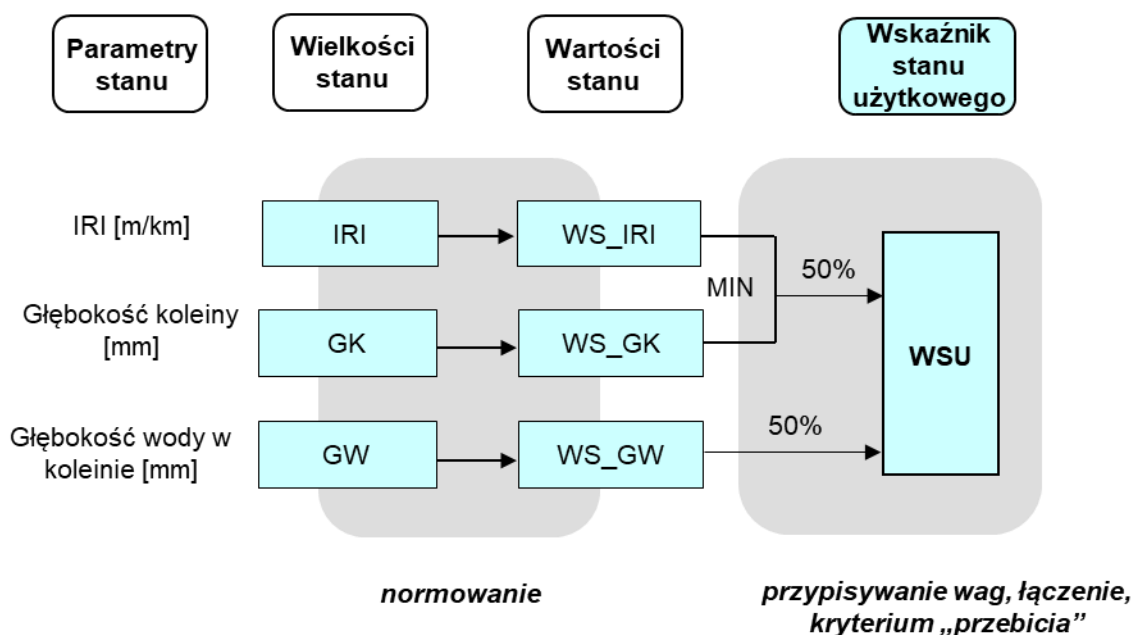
Parametry stanu

Wielkości stanu

Wartości stanu

Wskaźnik stanu użytkowego

IRI [m/km]

IRI

WS_IRI

Głębokość koleiny [mm]

GK

WS_GK

MIN

50%

WSU

Głębokość wody w koleinie [mm]

GW

WS_GW

50%

normowanie

przypisywanie wag, łączenie, kryterium „przebicia”